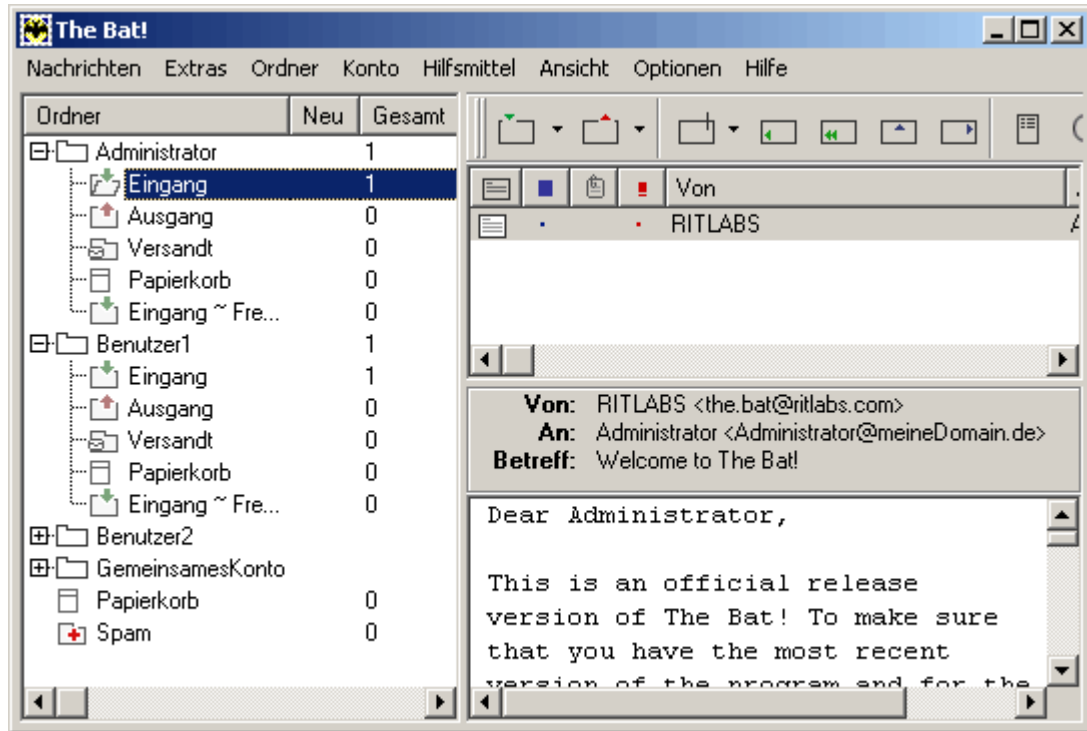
The Bat!

Nachrichten Extras Ordner Konto Hilfsmittel Ansicht Optionen Hilfe

| Ordner | Neu | Gesamt |
|---|---|---|
| Administrator | | 1 |
| Eingang | | 1 |
| Ausgang | | 0 |
| Versandt | | 0 |
| Papierkorb | | 0 |
| Eingang ~ Fre... | | 0 |
| Benutzer1 | | 1 |
| Eingang | | 1 |
| Ausgang | | 0 |
| Versandt | | 0 |
| Papierkorb | | 0 |
| Eingang ~ Fre... | | 0 |
| Benutzer2 | | |
| GemeinsamesKonto | | |
| Papierkorb | | 0 |
| Spam | | 0 |

Von
RITLABS

Von: RITLABS <the.bat@ritlabs.com>
An: Administrator <Administrator@meineDomain.de>
Betreff: Welcome to The Bat!

Dear Administrator,

This is an official release version of The Bat! To make sure that you have the most recent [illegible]